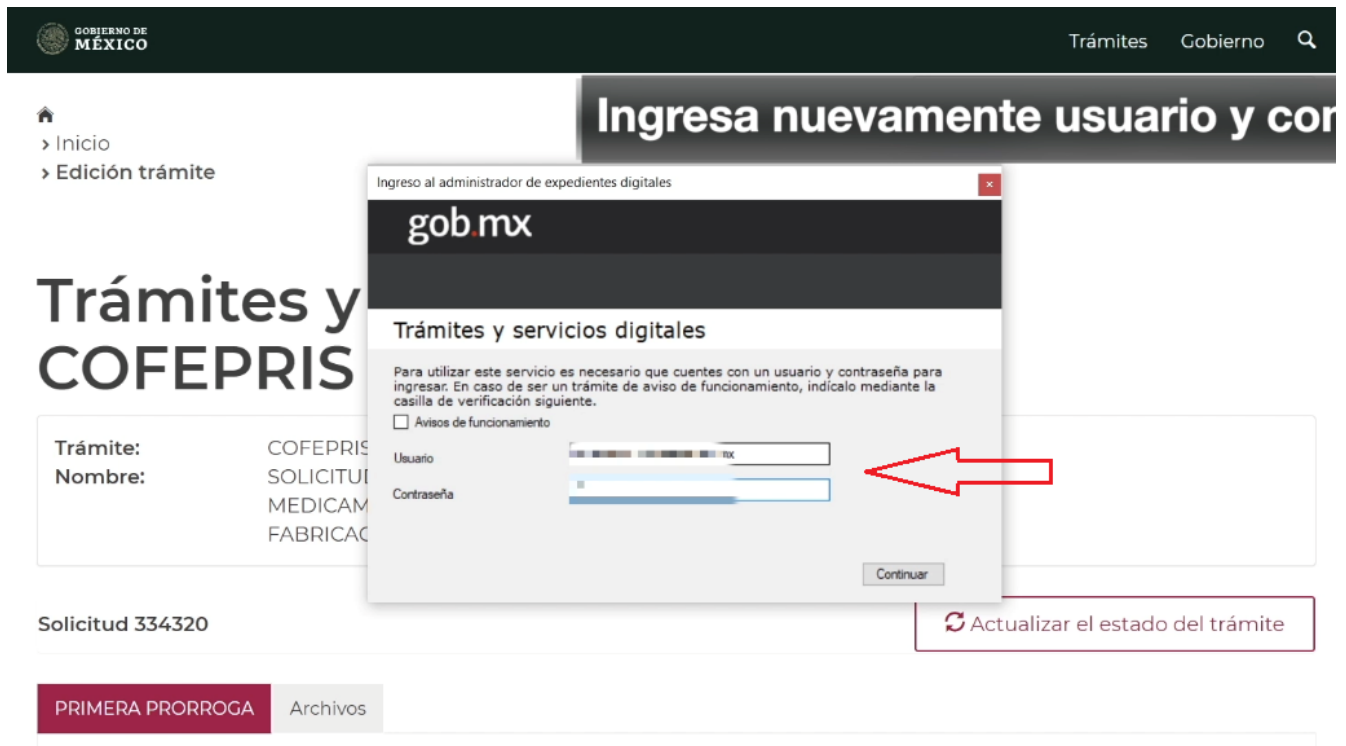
GOBIERNO DE MÉXICO

Trámites Gobierno

> Inicio
> Edición trámite

Ingresa nuevamente usuario y co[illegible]

Trámites y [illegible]
COFEPRIS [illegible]

Trámite: COFEPRIS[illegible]
Nombre: SOLICITUD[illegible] MEDICAM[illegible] FABRICAC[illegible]

Ingreso al administrador de expedientes digitales

×

gob.mx

Trámites y servicios digitales

Para utilizar este servicio es necesario que cuentes con un usuario y contraseña para ingresar. En caso de ser un trámite de aviso de funcionamiento, indícalo mediante la casilla de verificación siguiente.

Avisos de funcionamiento

Usuario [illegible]mx

Contraseña

Continuar

Solicitud 334320

Actualizar el estado del trámite

PRIMERA PRORROGA Archivos